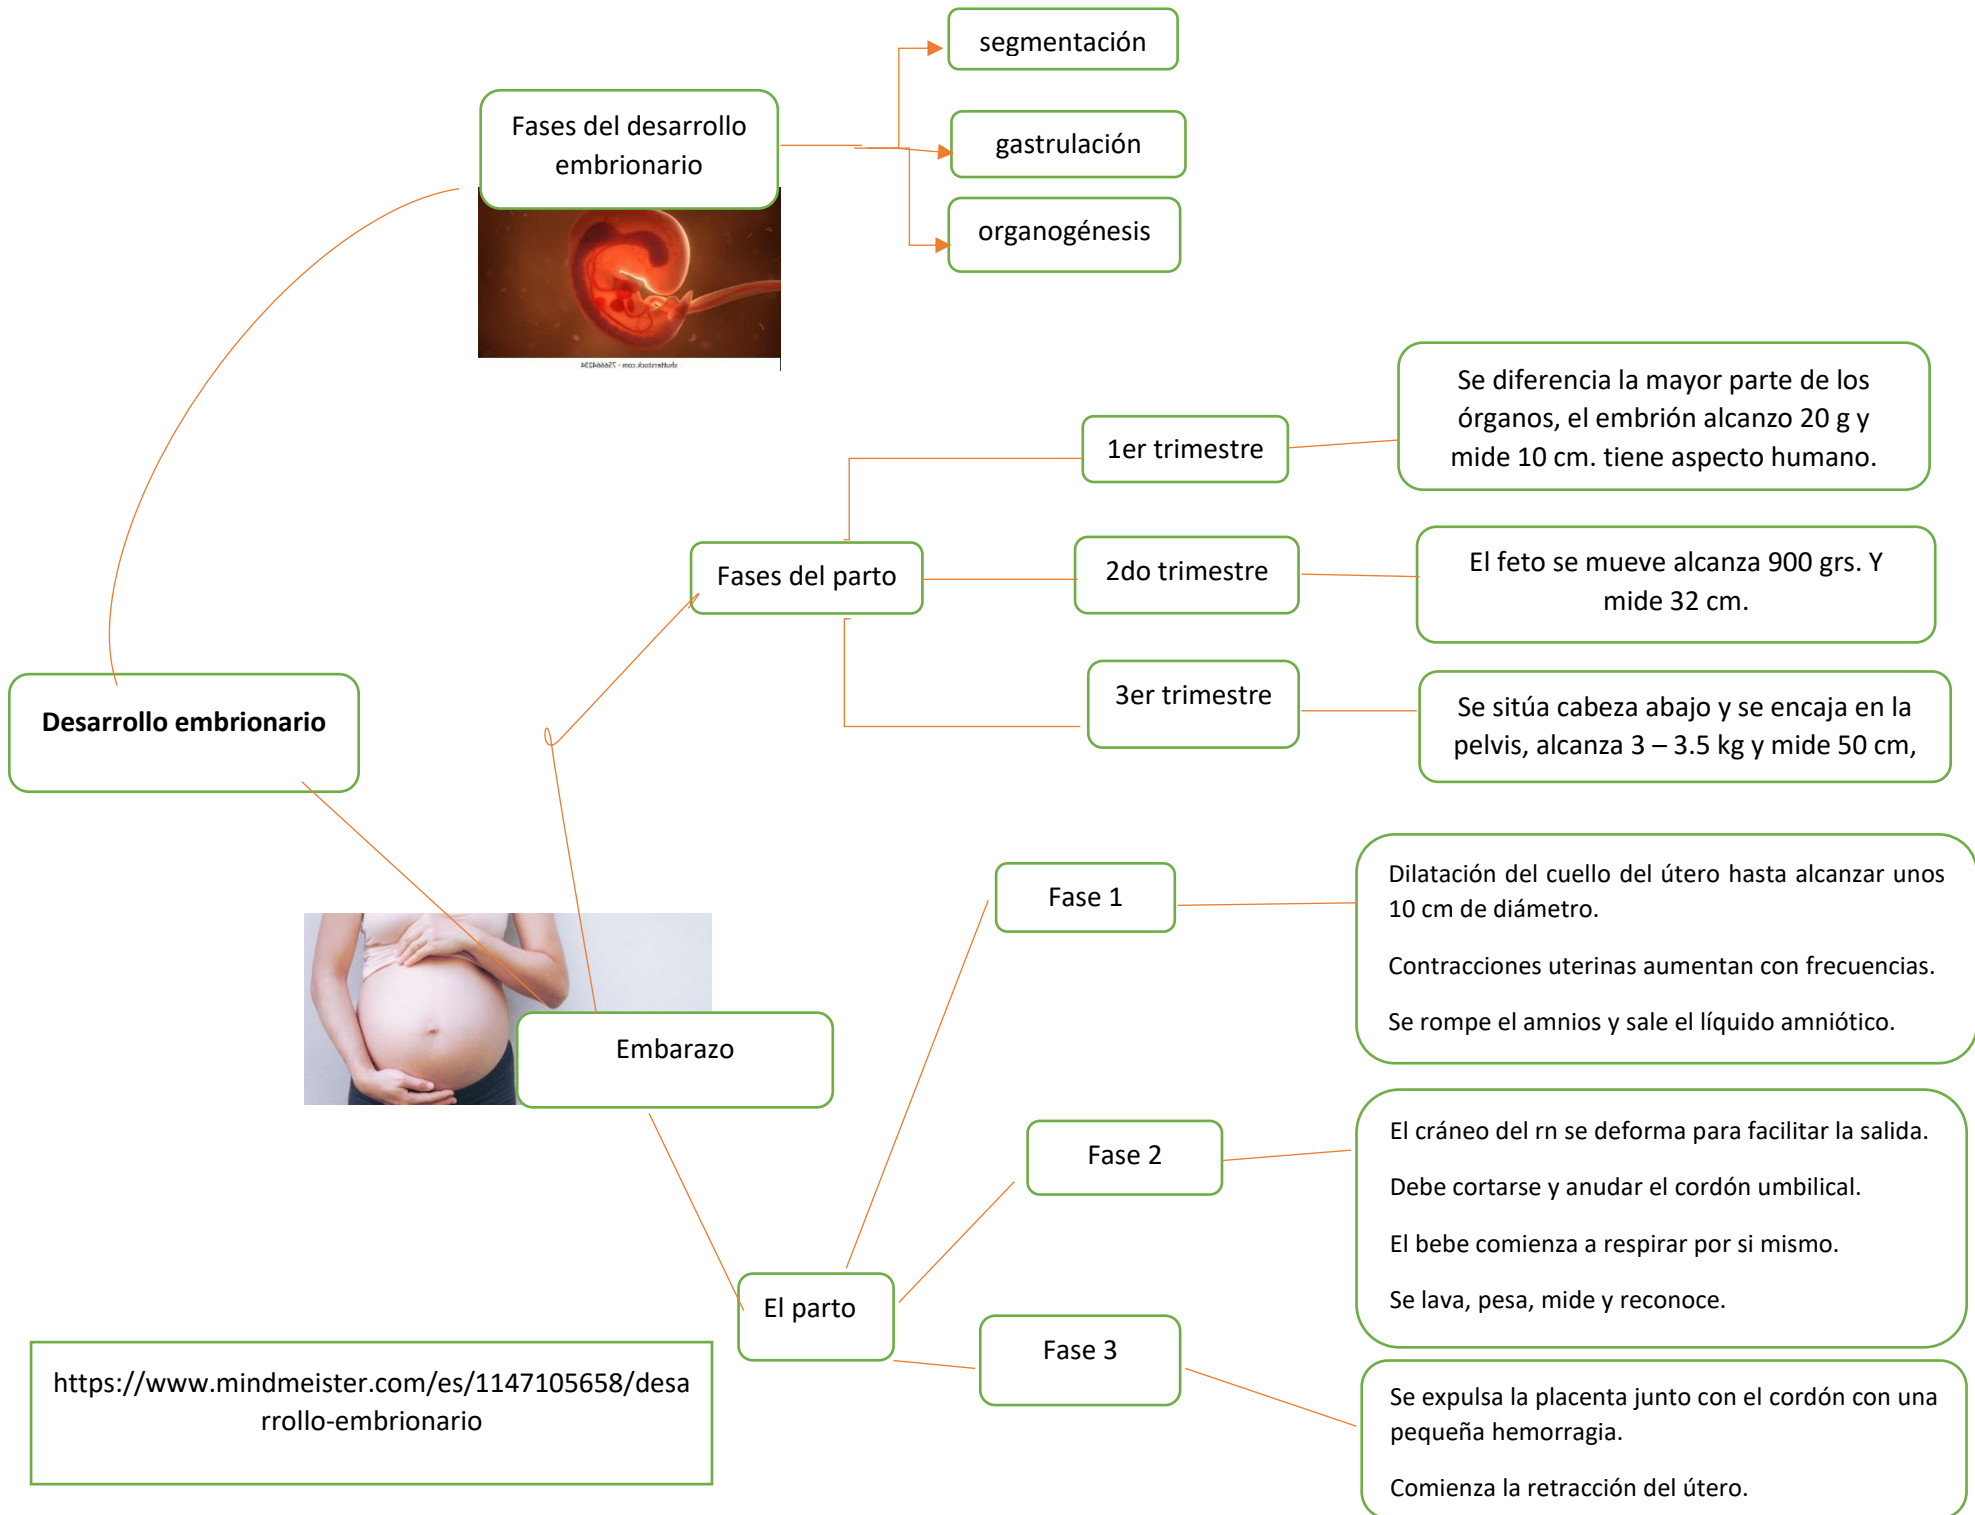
Fases del desarrollo embrionario

segmentación

gastrulación

organogénesis

Se diferencia la mayor parte de los órganos, el embrión alcanzo 20 g y mide 10 cm. tiene aspecto humano.

1er trimestre

Fases del parto

2do trimestre

El feto se mueve alcanza 900 grs. Y mide 32 cm.

3er trimestre

Se sitúa cabeza abajo y se encaja en la pelvis, alcanza 3 – 3.5 kg y mide 50 cm,

Desarrollo embrionario

Fase 1

Dilatación del cuello del útero hasta alcanzar unos 10 cm de diámetro.

Contracciones uterinas aumentan con frecuencias.

Se rompe el amnios y sale el líquido amniótico.

Embarazo

Fase 2

El cráneo del rn se deforma para facilitar la salida.

Debe cortarse y anudar el cordón umbilical.

El bebe comienza a respirar por si mismo.

Se lava, pesa, mide y reconoce.

El parto

Fase 3

https://www.mindmeister.com/es/1147105658/desarrollo-embrionario

Se expulsa la placenta junto con el cordón con una pequeña hemorragia.

Comienza la retracción del útero.